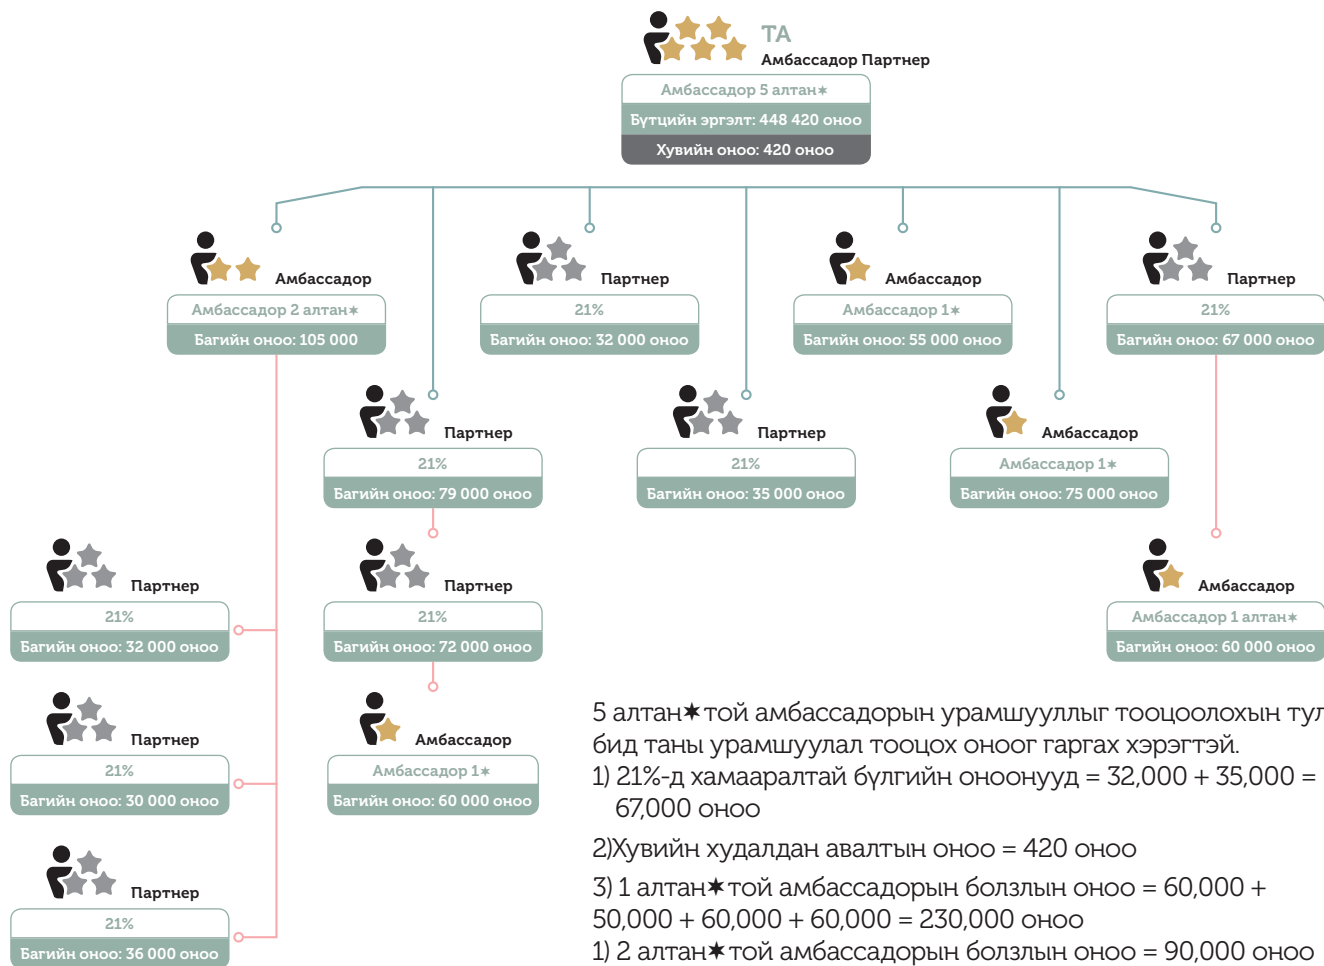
ТА
Амбассадор Партнер
Амбассадор 5 алтан✶
Бүтцийн эргэлт: 448 420 оноо
Хувийн оноо: 420 оноо

Амбассадор
Амбассадор 2 алтан✶
Багийн оноо: 105 000

Партнер
21%
Багийн оноо: 32 000 оноо

Амбассадор
Амбассадор 1✶
Багийн оноо: 55 000 оноо

Партнер
21%
Багийн оноо: 67 000 оноо

Партнер
21%
Багийн оноо: 79 000 оноо

Партнер
21%
Багийн оноо: 35 000 оноо

Амбассадор
Амбассадор 1✶
Багийн оноо: 75 000 оноо

Партнер
21%
Багийн оноо: 32 000 оноо

Партнер
21%
Багийн оноо: 72 000 оноо

Амбассадор
Амбассадор 1 алтан✶
Багийн оноо: 60 000 оноо

Партнер
21%
Багийн оноо: 30 000 оноо

Амбассадор
Амбассадор 1✶
Багийн оноо: 60 000 оноо

Партнер
21%
Багийн оноо: 36 000 оноо

5 алтан✶той амбассадорын урамшууллыг тооцоолохын тул бид таны урамшуулал тооцох оноог гаргах хэрэгтэй.
1) 21%-д хамааралтай бүлгийн оноонууд = 32,000 + 35,000 = 67,000 оноо
2)Хувийн худалдан авалтын оноо = 420 оноо
3) 1 алтан✶той амбассадорын болзлын оноо = 60,000 + 50,000 + 60,000 + 60,000 = 230,000 оноо
1) 2 алтан✶той амбассадорын болзлын оноо = 90,000 оноо